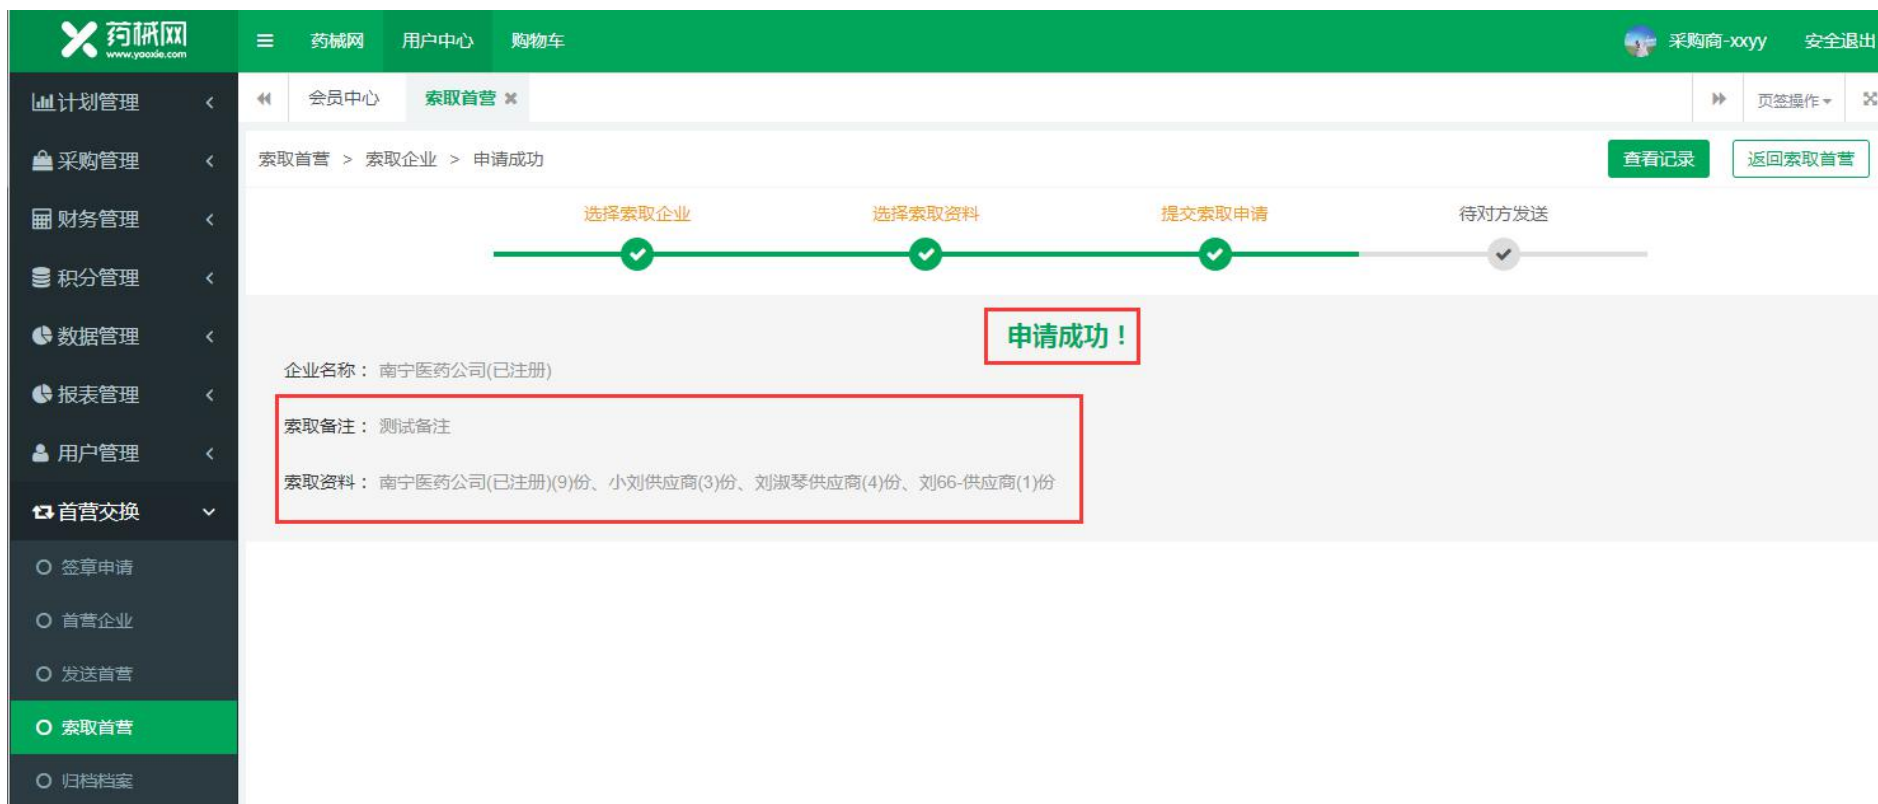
药械网
www.yaoxie.com

≡ 药械网 用户中心 购物车

采购商-xxyy 安全退出

计划管理
采购管理
财务管理
积分管理
数据管理
报表管理
用户管理
首营交换
签章申请
首营企业
发送首营
索取首营
归档档案

会员中心 索取首营 ✖

页签操作

索取首营 > 索取企业 > 申请成功

查看记录 返回索取首营

选择索取企业 选择索取资料 提交索取申请 待对方发送

申请成功！

企业名称： 南宁医药公司(已注册)

索取备注： 测试备注

索取资料： 南宁医药公司(已注册)(9)份、小刘供应商(3)份、刘淑琴供应商(4)份、刘66-供应商(1)份